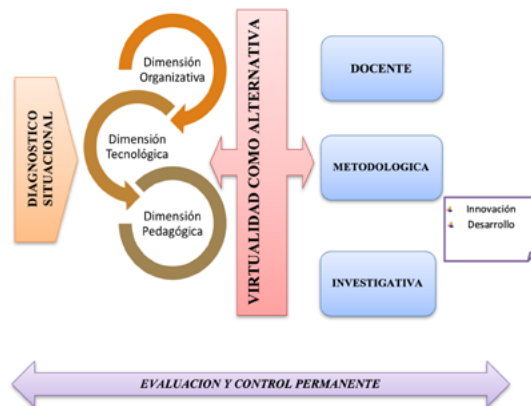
DIAGNOSTICO SITUACIONAL

Dimensión Organizativa

Dimensión Tecnológica

Dimensión Pedagógica

VIRTUALIDAD COMO ALTERNATIVA

DOCENTE

METODOLOGICA

Innovación
Desarrollo

INVESTIGATIVA

EVALUACION Y CONTROL PERMANENTE